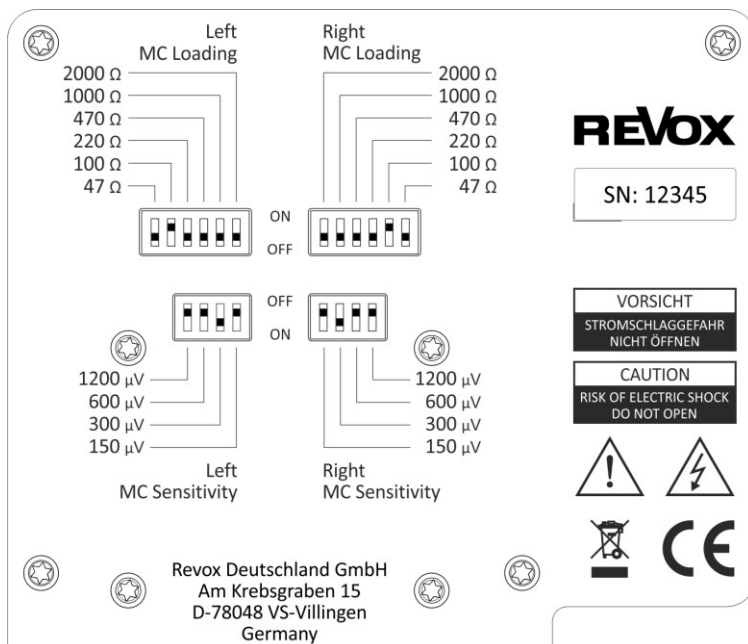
Left
MC Loading

2000 Ω
1000 Ω
470 Ω
220 Ω
100 Ω
47 Ω

Right
MC Loading

2000 Ω
1000 Ω
470 Ω
220 Ω
100 Ω
47 Ω

ON
OFF

REVOX

SN: 12345

OFF
ON

1200 μV
600 μV
300 μV
150 μV

Left
MC Sensitivity

1200 μV
600 μV
300 μV
150 μV

Right
MC Sensitivity

VORSICHT
STROMSCHLAGGEFAHR
NICHT ÖFFNEN

CAUTION
RISK OF ELECTRIC SHOCK
DO NOT OPEN

CE

Revox Deutschland GmbH
Am Krebsgraben 15
D-78048 VS-Villingen
Germany